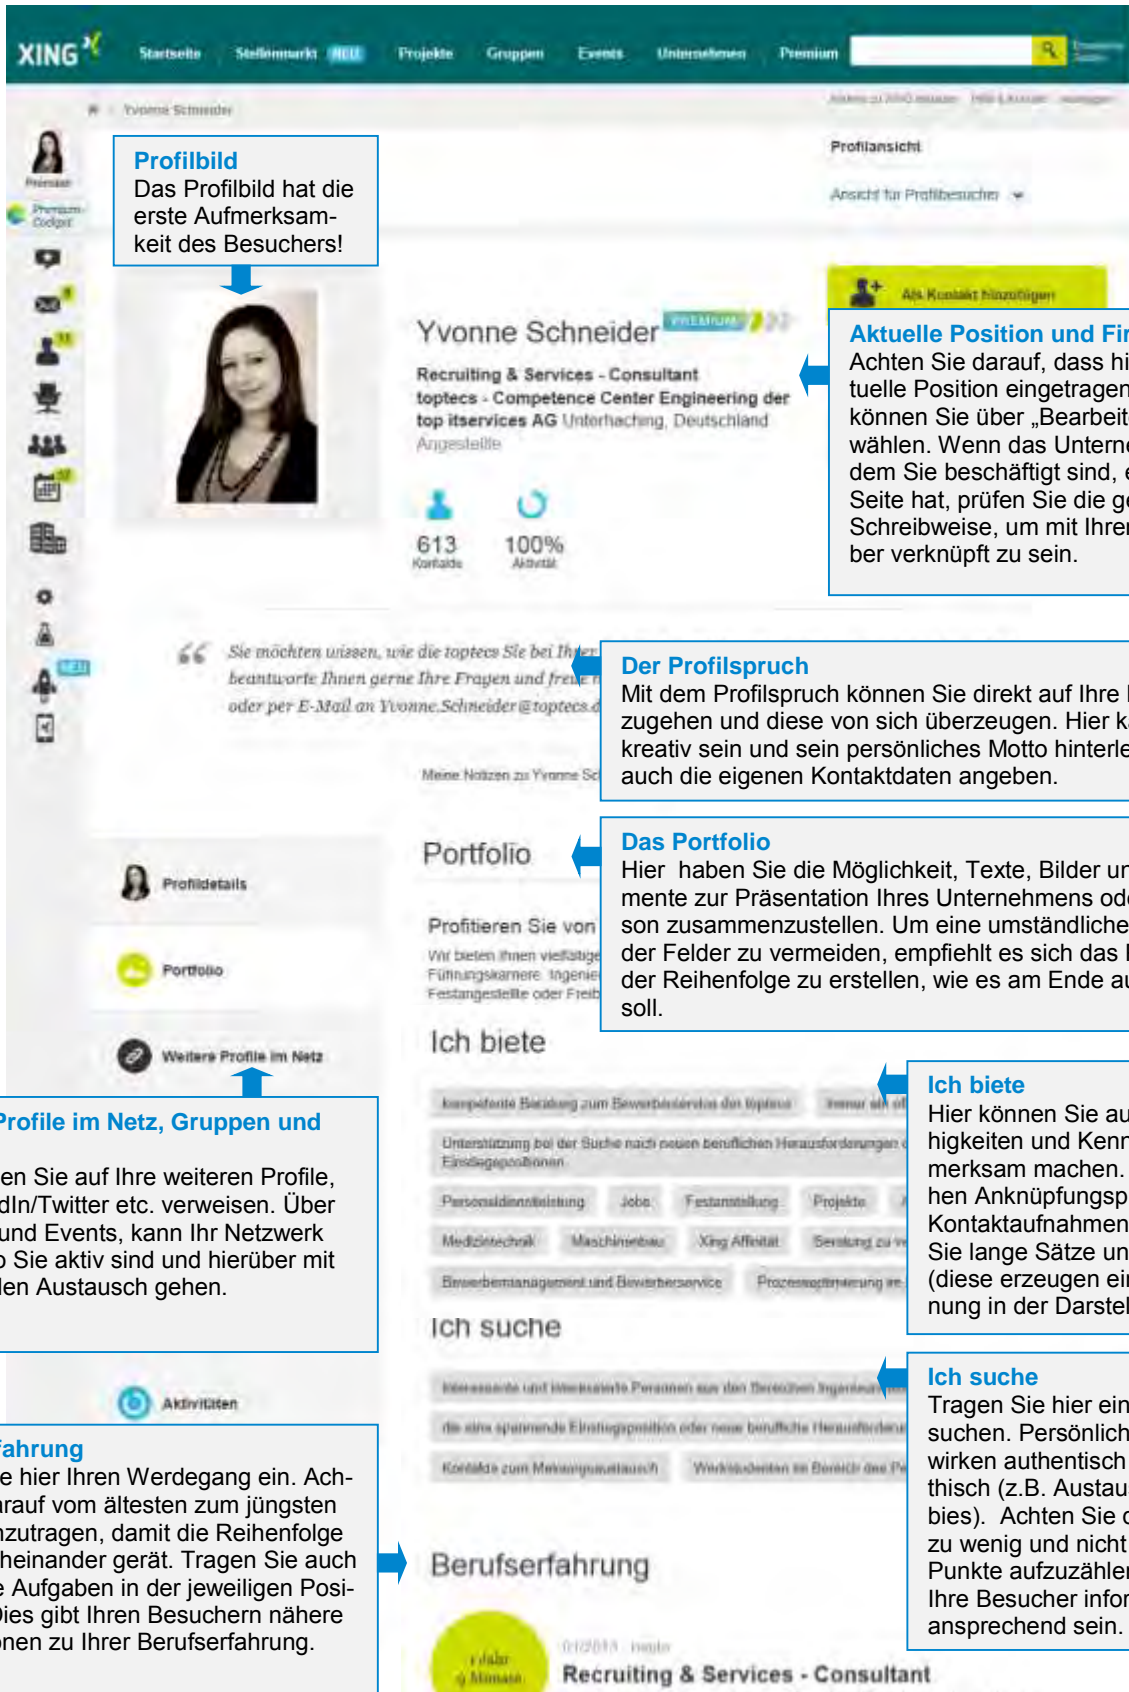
XING

Startseite Stellenmarkt NEU Projekte Gruppen Events Unternehmen Premium

Yvonne Schneider

Profilansicht

Ansicht für Profilbesucher

Profilbild
Das Profilbild hat die erste Aufmerksamkeit des Besuchers!

Als Kontakt hinzufügen

Yvonne Schneider PREMIUM

Recruiting & Services - Consultant
toptecs - Competence Center Engineering der top itservices AG Unterhaching, Deutschland
Angestellte

613 Kontakte
100% Aktivität

Aktuelle Position und Fir
Achten Sie darauf, dass hi tuelle Position eingetragen können Sie über „Bearbeit wählen. Wenn das Unterne dem Sie beschäftigt sind, e Seite hat, prüfen Sie die g Schreibweise, um mit Ihrer ber verknüpft zu sein.

Sie möchten wissen, wie die toptecs Sie bei Ihrer beantworte Ihnen gerne Ihre Fragen und freue oder per E-Mail an Yvonne.Schneider@toptecs.d

Der Profilspruch
Mit dem Profilspruch können Sie direkt auf Ihre zugehen und diese von sich überzeugen. Hier k kreativ sein und sein persönliches Motto hinterle auch die eigenen Kontaktdaten angeben.

Meine Notizen zu Yvonne Sc

Portfolio

Das Portfolio
Hier haben Sie die Möglichkeit, Texte, Bilder un mente zur Präsentation Ihres Unternehmens od son zusammenzustellen. Um eine umständliche der Felder zu vermeiden, empfiehlt es sich das der Reihenfolge zu erstellen, wie es am Ende au soll.

Profildetails

Portfolio

Profitieren Sie von

Wir bieten Ihnen vielfältige Führungskarriere Ingenie Festangestellte oder Freib

Ich biete

Weitere Profile im Netz

Profile im Netz, Gruppen und
en Sie auf Ihre weiteren Profile, dIn/Twitter etc. verweisen. Über und Events, kann Ihr Netzwerk o Sie aktiv sind und hierüber mit den Austausch gehen.

kompetente Beratung zum Bewerbungsprozess des toptecs
Unterstützung bei der Suche nach neuen beruflichen Herausforderungen
Einstiegspositionen
Personaldienstleistung Jobs Festanstellung Projekte
Medizintechnik Maschinenbau Xing Affinität Beratung zu
Bewerbermanagement und Bewerberservice Prozessoptimierung

Ich biete
Hier können Sie au higkeiten und Kenn merksam machen. hen Anknüpfungsp Kontaktaufnahmen Sie lange Sätze un (diese erzeugen ein nung in der Darstel

Ich suche

Interessante und interessierte Personen aus den Bereichen
die eine spannende Einstiegsposition oder neue berufliche Herausforderung
Kontakte zum Meinungsaustausch
Werkstudenten im Bereich des

Ich suche
Tragen Sie hier ein suchen. Persönlich wirken authentisch thisch (z.B. Austau bies). Achten Sie zu wenig und nicht Punkte aufzuzähler Ihre Besucher infor ansprechend sein.

Aktivitäten

fahrung
e hier Ihren Werdegang ein. Achtarauf vom ältesten zum jüngsten nzutragen, damit die Reihenfolge heinander gerät. Tragen Sie auch e Aufgaben in der jeweiligen Posi- Dies gibt Ihren Besuchern nähere nen zu Ihrer Berufserfahrung.

Berufserfahrung

Recruiting & Services - Consultant